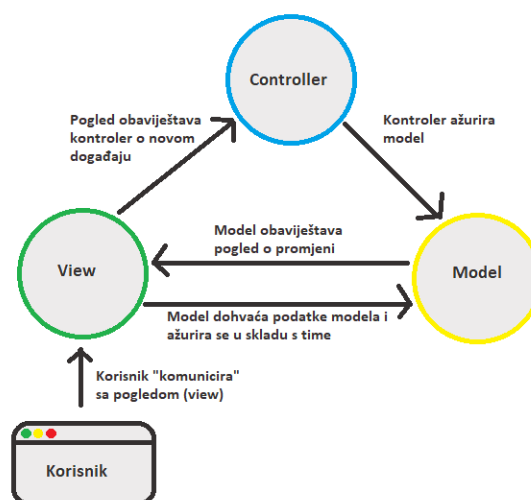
Controller

Pogled obavještava kontroler o novom događaju

Kontroler ažurira model

Model obavještava pogled o promjeni

View

Model

Model dohvaća podatke modela i ažurira se u skladu s time

Korisnik "komunicira" sa pogledom (view)

Korisnik